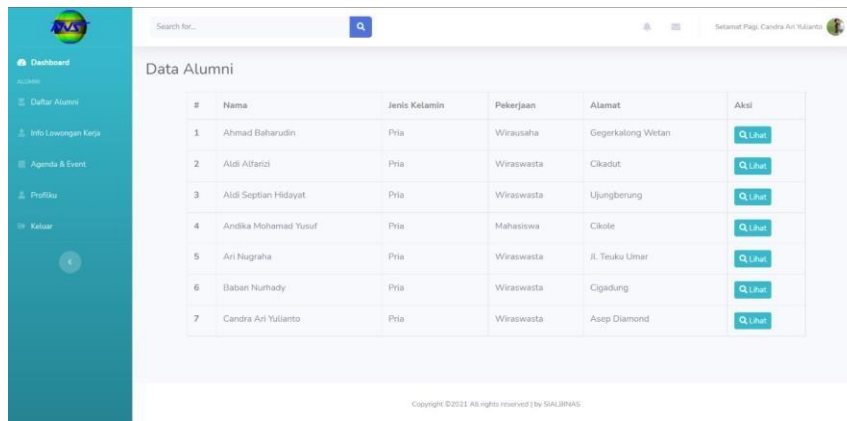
AVAST

Dashboard

ALUMNI

Daftar Alumni

Info Lowongan Kerja

Agenda & Event

Profilku

Keluar

Search for...

Selamat Pagi, Candra Ari Yulianto

Data Alumni

| # | Nama | Jenis Kelamin | Pekerjaan | Alamat | Aksi |
|---|---|---|---|---|---|
| 1 | Ahmad Baharudin | Pria | Wirausaha | Gegerkalong Wetan | Lihat |
| 2 | Aldi Alfarizi | Pria | Wiraswasta | Cikadut | Lihat |
| 3 | Aldi Septian Hidayat | Pria | Wiraswasta | Ujungberung | Lihat |
| 4 | Andika Mohamad Yusuf | Pria | Mahasiswa | Cikole | Lihat |
| 5 | Ari Nugraha | Pria | Wiraswasta | Jl. Teuku Umar | Lihat |
| 6 | Baban Nurhady | Pria | Wiraswasta | Cigadung | Lihat |
| 7 | Candra Ari Yulianto | Pria | Wiraswasta | Asep Diamond | Lihat |

Copyright ©2021 All rights reserved | by SIALBINAS